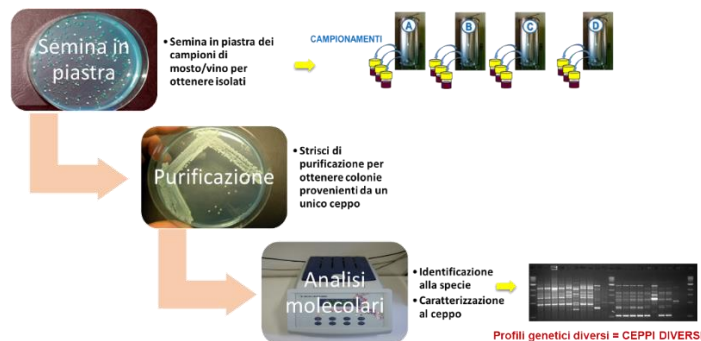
Semina in piastra

• Semina in piastra dei campioni di mosto/vino per ottenere isolati

CAMPIONAMENTI

A

B

C

D

Purificazione

• Strisci di purificazione per ottenere colonie provenienti da un unico ceppo

Analisi molecolari

• Identificazione alla specie
• Caratterizzazione al ceppo

Profili genetici diversi = CEPPI DIVERSI